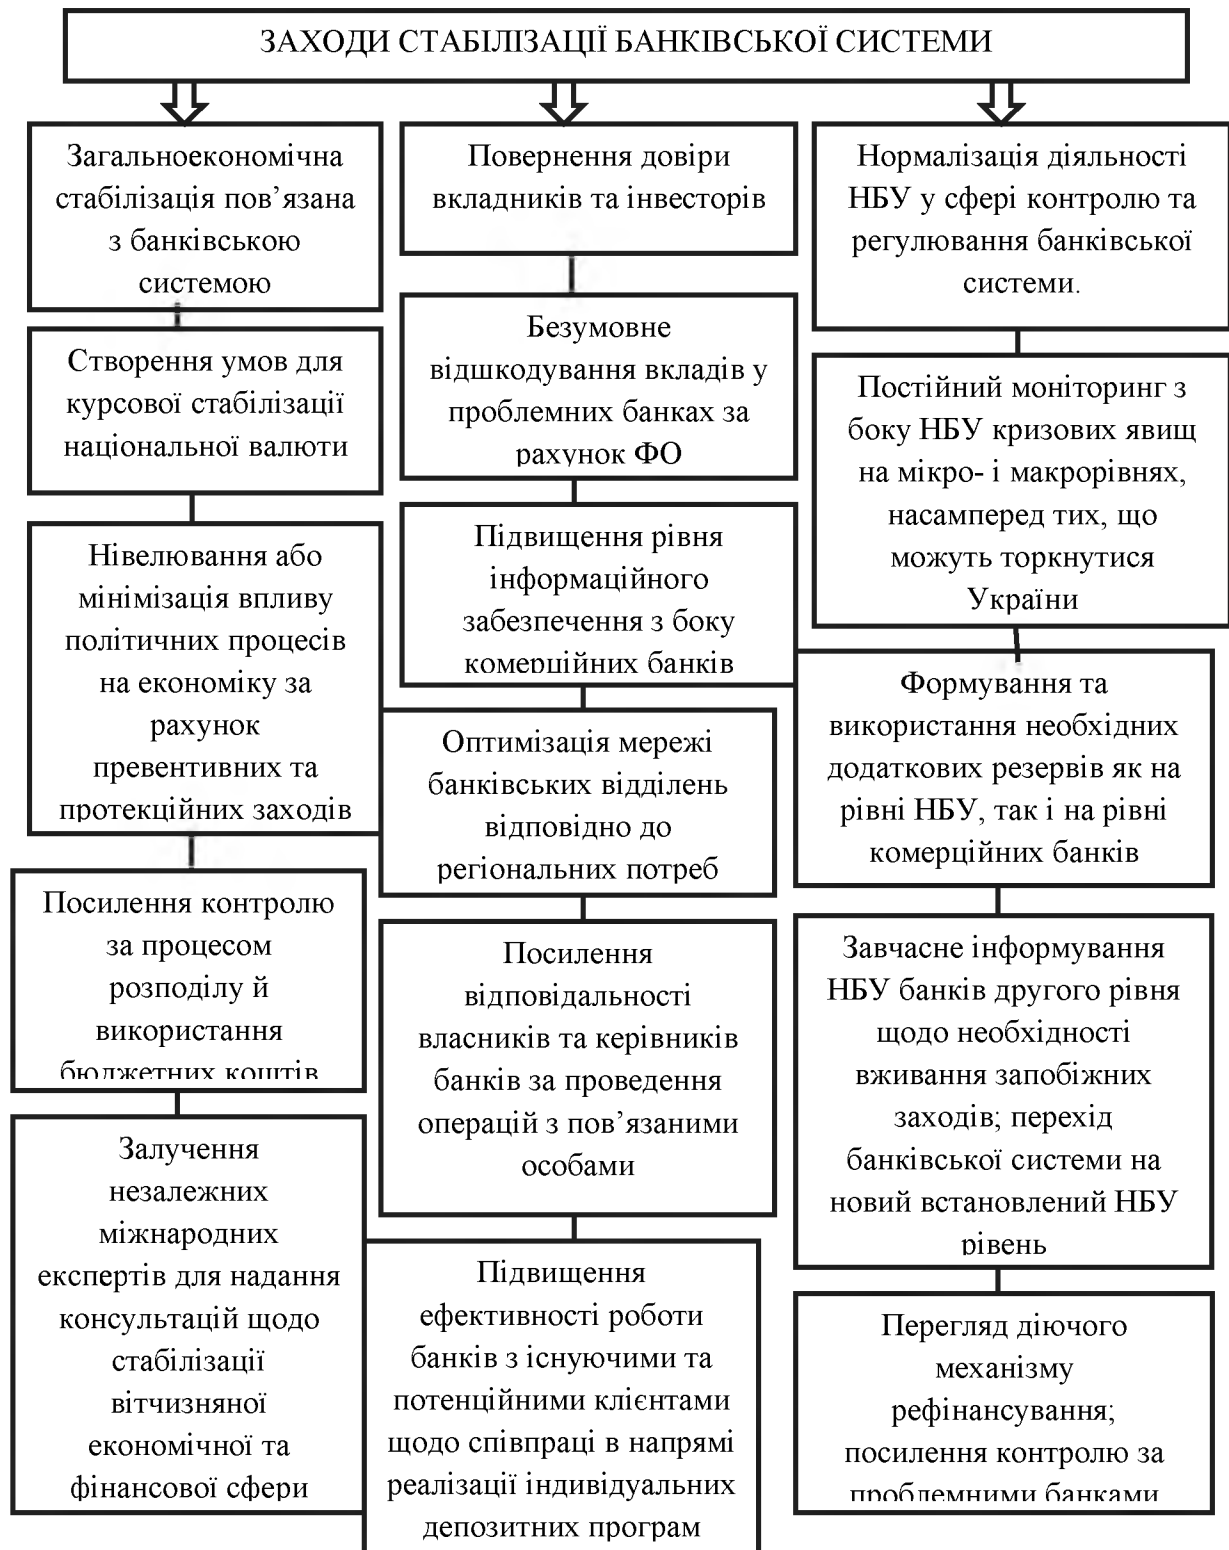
ЗАХОДИ СТАБІЛІЗАЦІЇ БАНКІВСЬКОЇ СИСТЕМИ

Загальноекономічна стабілізація пов’язана з банківською системою

Створення умов для курсової стабілізації національної валюти

Нівелювання або мінімізація впливу політичних процесів на економіку за рахунок превентивних та протекційних заходів

Посилення контролю за процесом розподілу й використання бюджетних коштів

Залучення незалежних міжнародних експертів для надання консультацій щодо стабілізації вітчизняної економічної та фінансової сфери

Повернення довіри вкладників та інвесторів

Безумовне відшкодування вкладів у проблемних банках за рахунок ФО

Підвищення рівня інформаційного забезпечення з боку комерційних банків

Оптимізація мережі банківських відділень відповідно до регіональних потреб

Посилення відповідальності власників та керівників банків за проведення операцій з пов’язаними особами

Підвищення ефективності роботи банків з існуючими та потенційними клієнтами щодо співпраці в напрямі реалізації індивідуальних депозитних програм

Нормалізація діяльності НБУ у сфері контролю та регулювання банківської системи.

Постійний моніторинг з боку НБУ кризових явищ на мікро- і макрорівнях, насамперед тих, що можуть торкнутися України

Формування та використання необхідних додаткових резервів як на рівні НБУ, так і на рівні комерційних банків

Завчасне інформування НБУ банків другого рівня щодо необхідності вживання запобіжних заходів; перехід банківської системи на новий встановлений НБУ рівень

Перегляд діючого механізму рефінансування; посилення контролю за проблемними банками